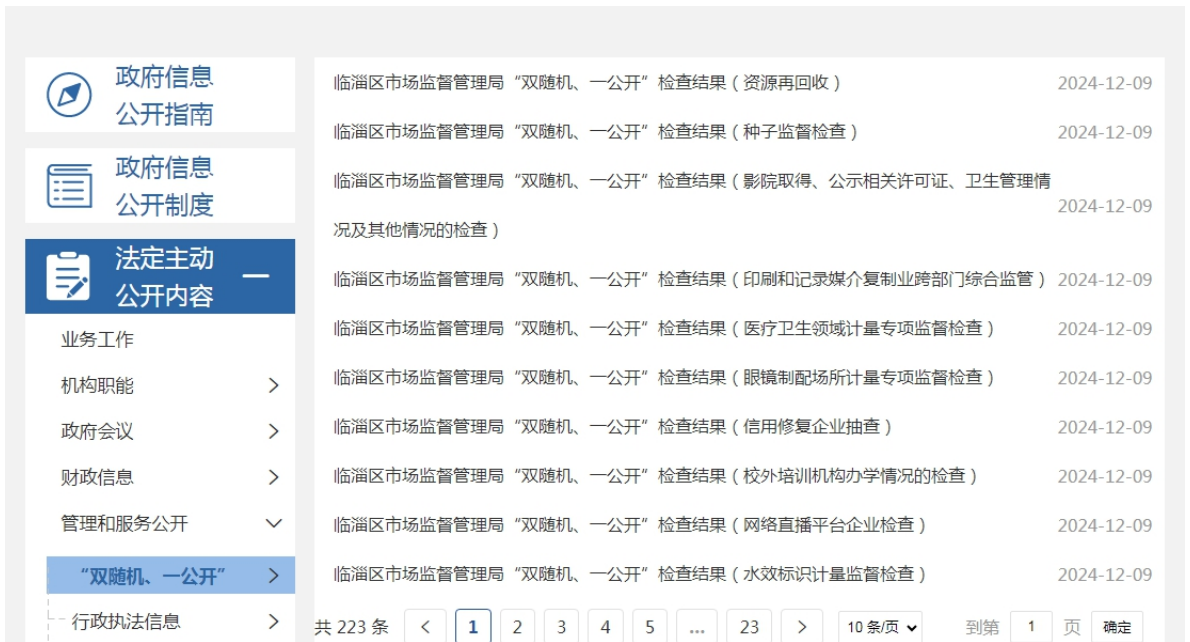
政府信息公开指南

政府信息公开制度

法定主动公开内容 —

业务工作

机构职能 >

政府会议 >

财政信息 >

管理和服务公开

“双随机、一公开” >

行政执法信息 >

临淄区市场监督管理局“双随机、一公开”检查结果（资源再回收） 2024-12-09

临淄区市场监督管理局“双随机、一公开”检查结果（种子监督检查） 2024-12-09

临淄区市场监督管理局“双随机、一公开”检查结果（影院取得、公示相关许可证、卫生管理情况及其他情况的检查） 2024-12-09

临淄区市场监督管理局“双随机、一公开”检查结果（印刷和记录媒介复制业跨部门综合监管） 2024-12-09

临淄区市场监督管理局“双随机、一公开”检查结果（医疗卫生领域计量专项监督检查） 2024-12-09

临淄区市场监督管理局“双随机、一公开”检查结果（眼镜制配场所计量专项监督检查） 2024-12-09

临淄区市场监督管理局“双随机、一公开”检查结果（信用修复企业抽查） 2024-12-09

临淄区市场监督管理局“双随机、一公开”检查结果（校外培训机构办学情况的检查） 2024-12-09

临淄区市场监督管理局“双随机、一公开”检查结果（网络直播平台企业检查） 2024-12-09

临淄区市场监督管理局“双随机、一公开”检查结果（水效标识计量监督检查） 2024-12-09

共 223 条 < 1 2 3 4 5 ... 23 > 10 条/页 到第 1 页 确定